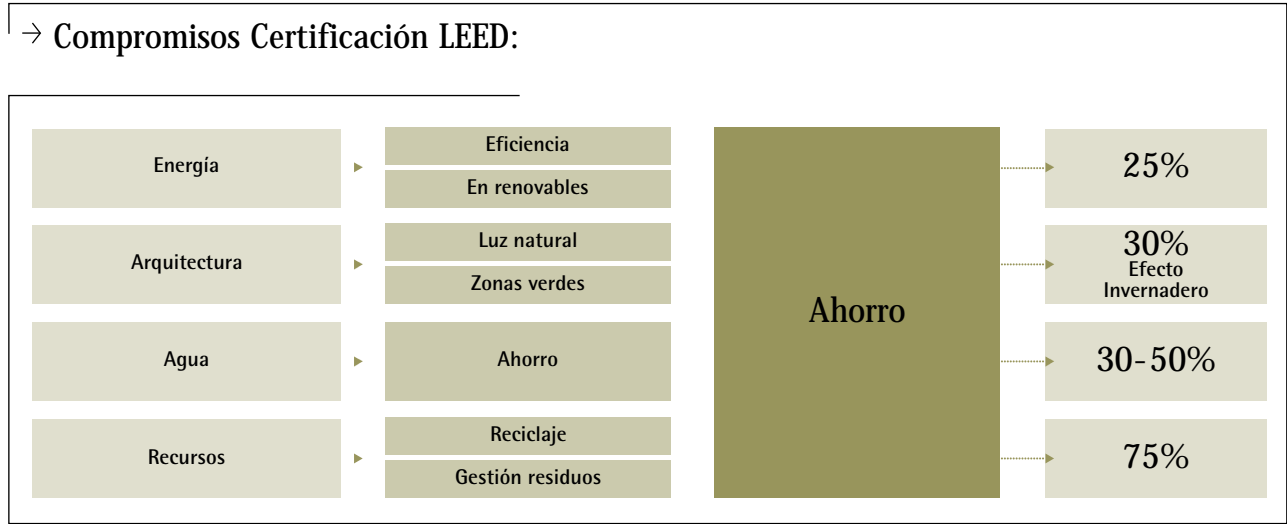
→ Compromisos Certificación LEED:

Energía

Eficiencia

En renovables

Arquitectura

Luz natural

Zonas verdes

Agua

Ahorro

Recursos

Reciclaje

Gestión residuos

Ahorro

25%

30%
Efecto
Invernadero

30-50%

75%